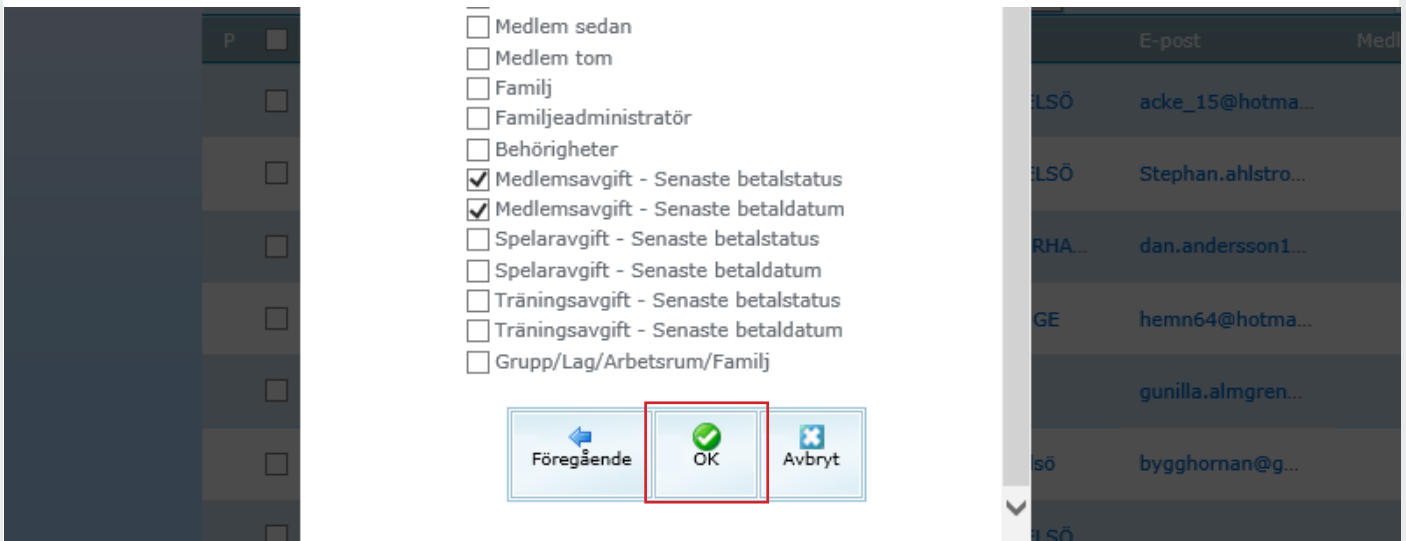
P

Medlem sedan
Medlem tom
Familj
Familjeadministratör
Behörigheter
Medlemsavgift - Senaste betalstatus
Medlemsavgift - Senaste betaldatum
Spelaravgift - Senaste betalstatus
Spelaravgift - Senaste betaldatum
Träningsavgift - Senaste betalstatus
Träningsavgift - Senaste betaldatum
Grupp/Lag/Arbetsrum/Familj

Föregående
OK
Avbryt

E-post
Medl

ELSÖ acke_15@hotma...
ELSÖ Stephan.ahlstro...
RHA... dan.andersson1...
GE hemn64@hotma...
gunilla.almgren...
lsö bygghornan@g...
ELSÖ